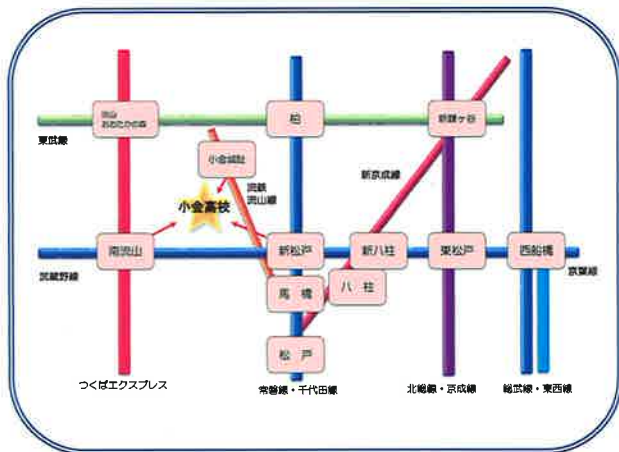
流山おおたかの森

柏

新鎌ヶ谷

東武線

小金城趾

流鉄流山線

新京成線

小金高校

南流山

新松戸

新八柱

東松戸

西船橋

武蔵野線

京葉線

馬橋

八柱

松戸

つくばエクスプレス

常磐線・千代田線

北総線・京成線

総武線・東西線